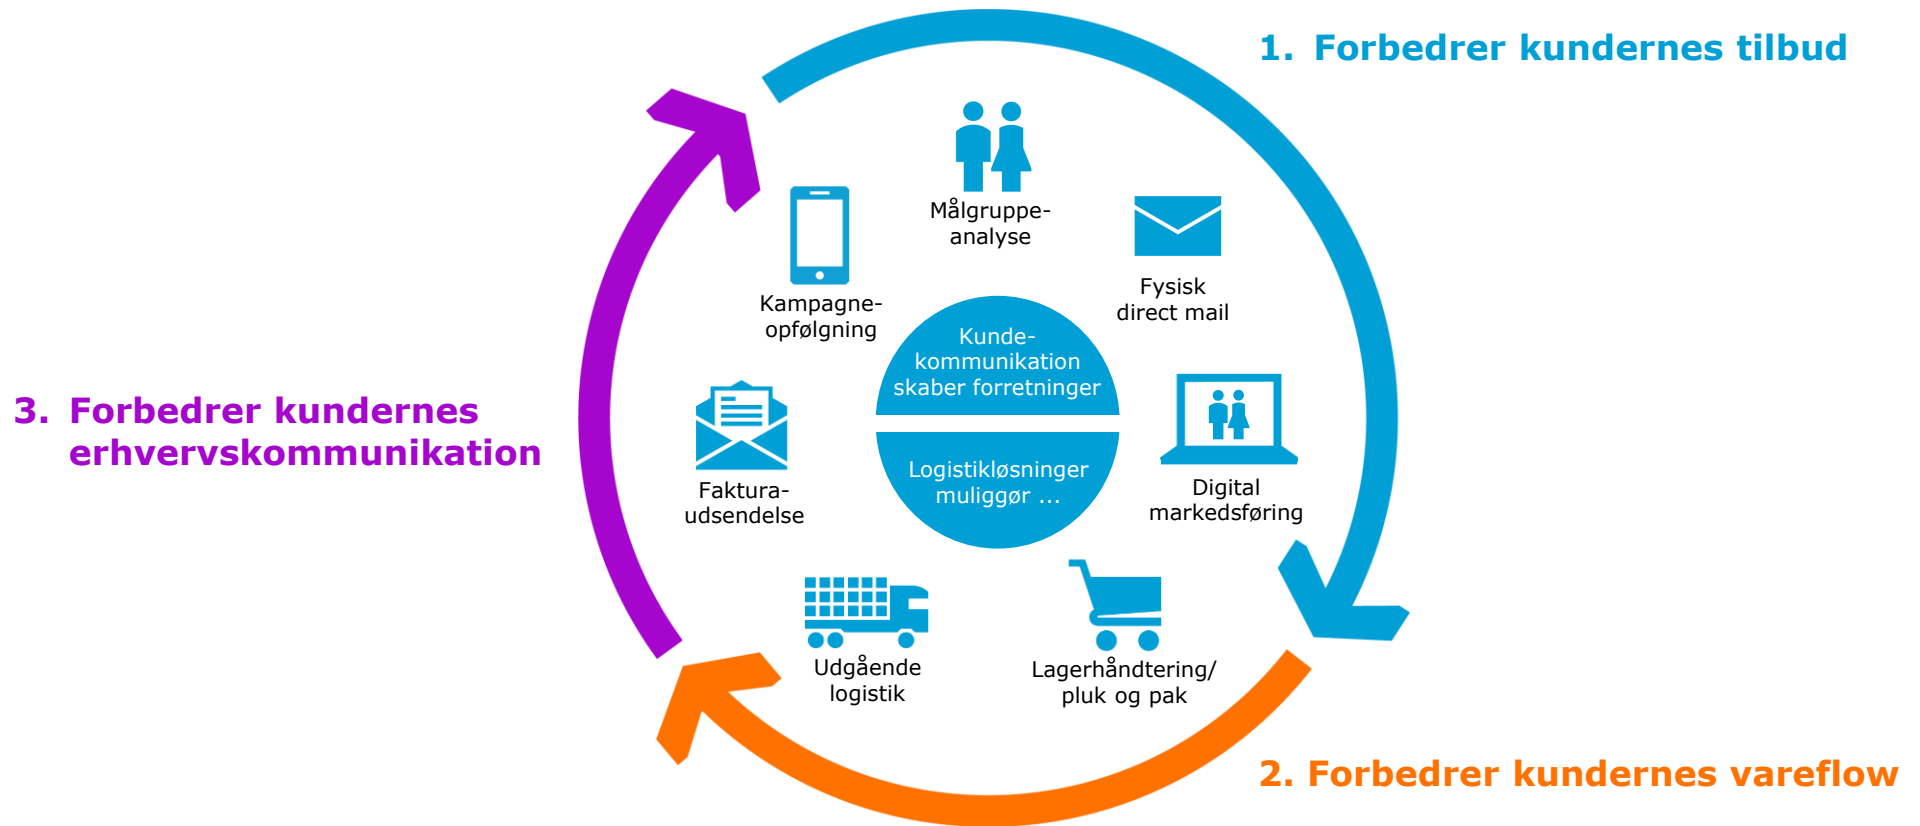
1. Forbedrer kundernes tilbud

Målgruppe-analyse

Fysisk direct mail

Kampagne-opfølgning

Kunde-kommunikation skaber forretninger

Logistikløsninger muliggør …

3. Forbedrer kundernes erhvervskommunikation

Faktura-udsendelse

Digital markedsføring

Udgående logistik

Lagerhåndtering/ pluk og pak

2. Forbedrer kundernes vareflow